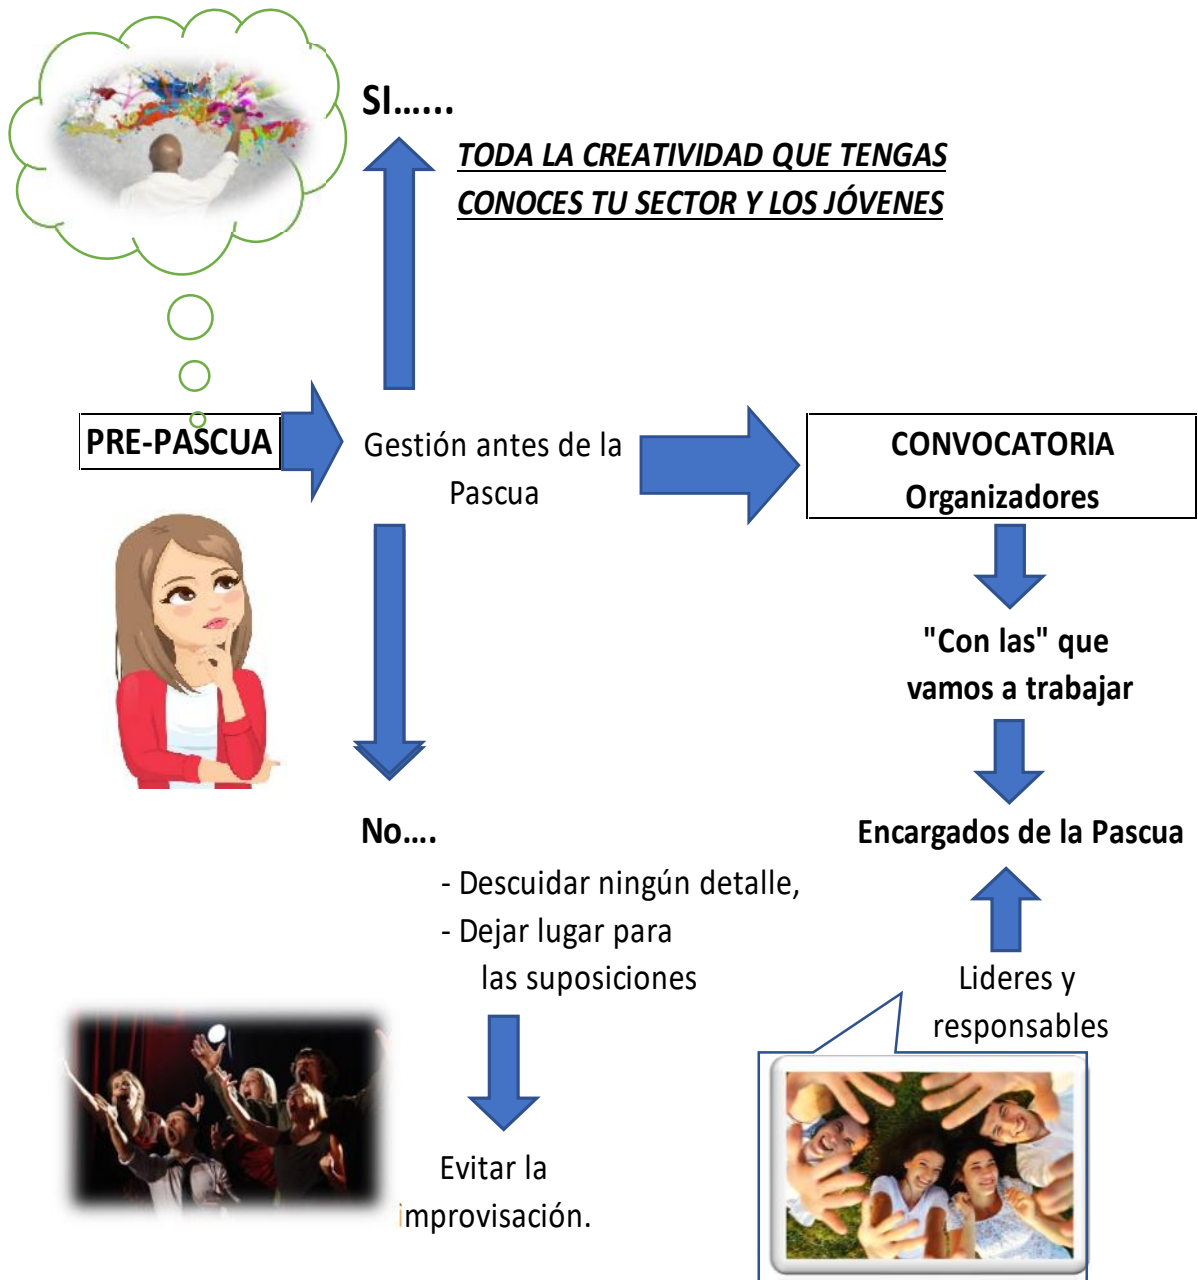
SI……

TODA LA CREATIVIDAD QUE TENGAS

CONOCES TU SECTOR Y LOS JÓVENES

PRE-PASCUA

Gestión antes de la Pascua

CONVOCATORIA

Organizadores

"Con las" que vamos a trabajar

Encargados de la Pascua

No….

- Descuidar ningún detalle,
- Dejar lugar para las suposiciones

Lideres y responsables

Evitar la improvisación.